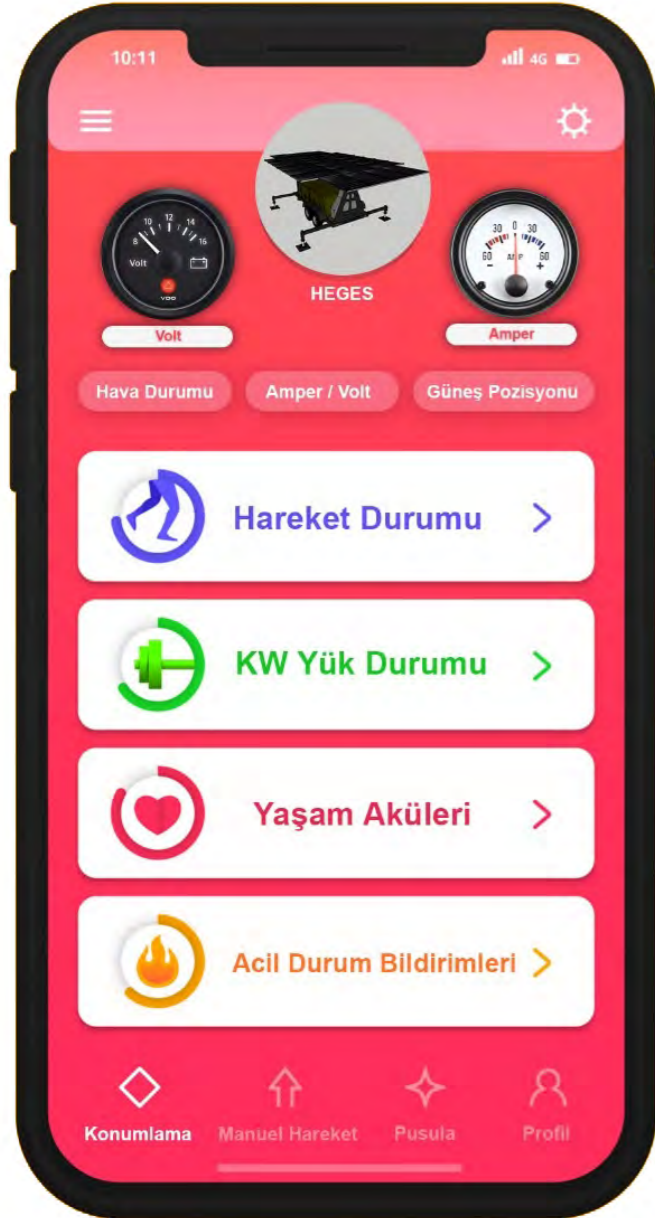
10:11

4G

8 10 12 14 16
Volt
VDO

HEGES

30 0 30
60 60
AMP
- +

Volt

Amper

Hava Durumu

Amper / Volt

Güneş Pozisyonu

Hareket Durumu >

KW Yük Durumu >

Yaşam Aküleri >

Acil Durum Bildirimleri >

Konumlama

Manuel Hareket

Pusula

Profil